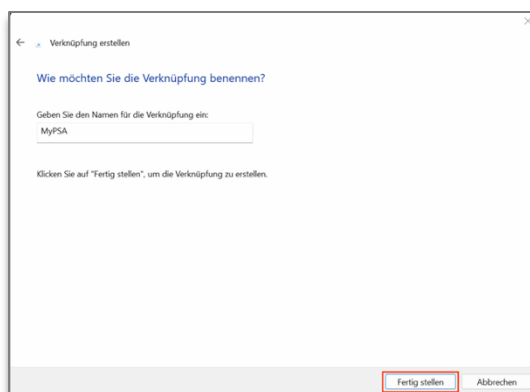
Verknüpfung erstellen

Wie möchten Sie die Verknüpfung benennen?

Geben Sie den Namen für die Verknüpfung ein:

MyPSA

Klicken Sie auf "Fertig stellen", um die Verknüpfung zu erstellen.

Fertig stellen

Abbrechen